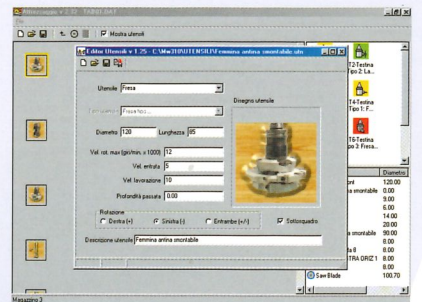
Attrezzaggio v 2.32 - TAB01.SA1
File
Mostra utensili
Editor Utensili v 1.25 - C:\Mw3\UTENSILI\Femmina antina smontabile.utn
Utensile Fresa
Fresa tipo...
Disegno utensile
Diametro 120 Lunghezza 85
Vel. rot. max (giri/min. x 1000) 12
Vel. entrata 5
Vel. lavorazione 10
Profondità passata 0.00
Rotazione
Destra (+) Sinistra (-) Entrambe (+/-)
Sottosquadro
Descrizione utensile Femmina antina smontabile
T2-Testina Tipo 2: La...
T4-Testina Tipo 1: F...
T6-Testina po 3: Fresa...
Diametro
ont 120.00
a smontabile 0.00
9.00
6.00
14.00
20.00
a smontabile 90.00
8.00
ta 8 8.00
TRA ORIZ 1 8.00
8.00
Saw Blade 100.70
Magazzino 3